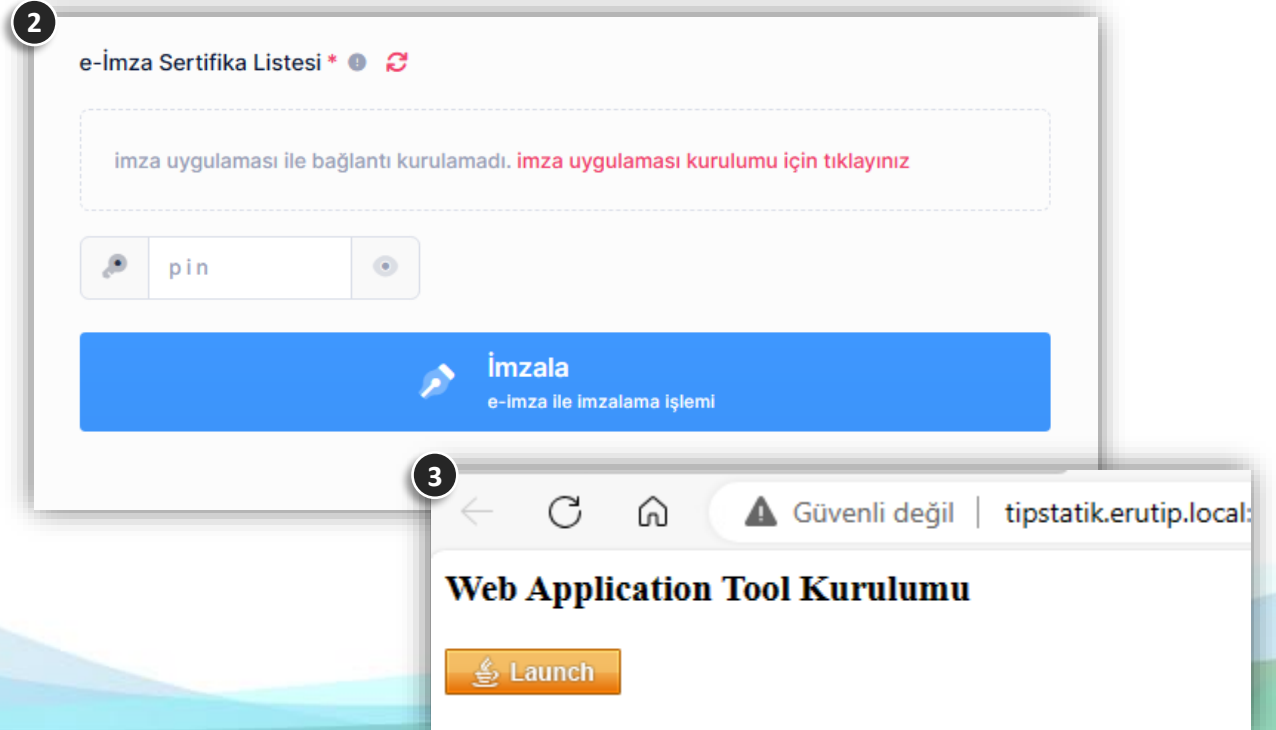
2

e-İmza Sertifika Listesi *

imza uygulaması ile bağlantı kurulamadı. imza uygulaması kurulumu için tıklayınız

pin

İmzala
e-imza ile imzalama işlemi

3

Güvenli değil | tipstatik.erutip.local:

Web Application Tool Kurulumu

Launch